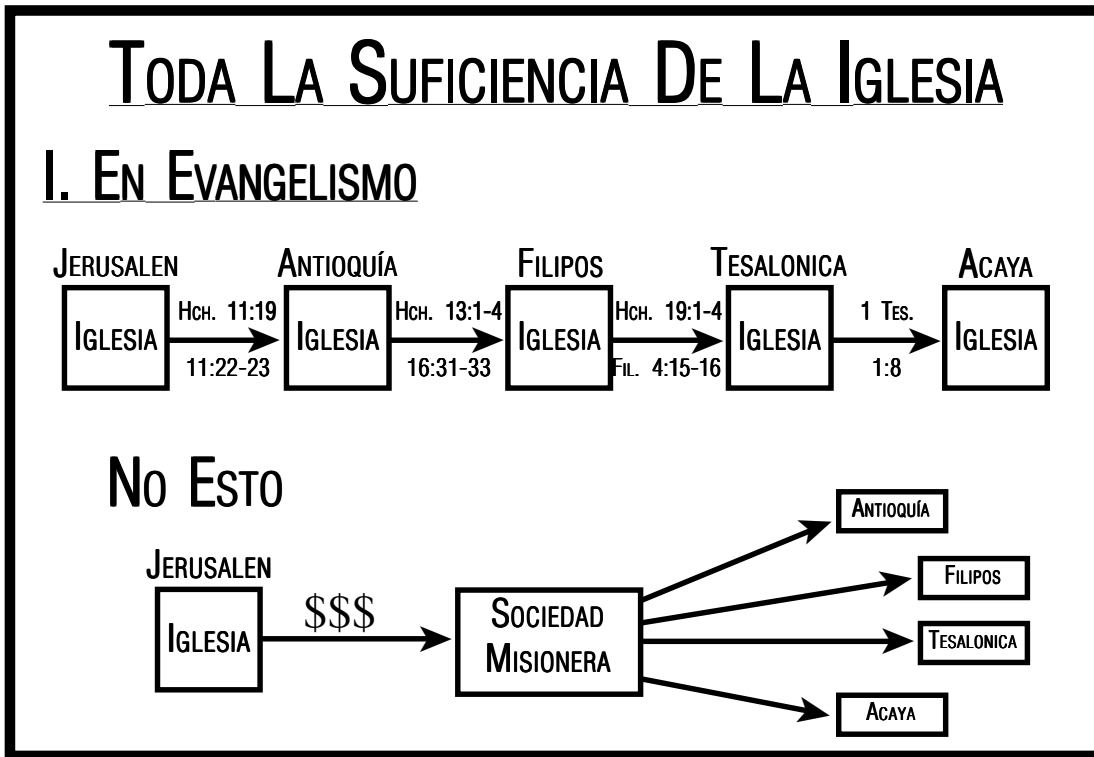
Toda La Suficiencia De La Iglesia

I. En Evangelismo

Jerusalen

Iglesia

Hch. 11:19

11:22-23

Antioquía

Iglesia

Hch. 13:1-4

16:31-33

Filipos

Iglesia

Hch. 19:1-4

Fil. 4:15-16

Tesalonica

Iglesia

1 Tes.

1:8

Acaya

Iglesia

No Esto

Jerusalen

Iglesia

$\$\$\$$

Sociedad Misionera

Antioquía

Filipos

Tesalonica

Acaya